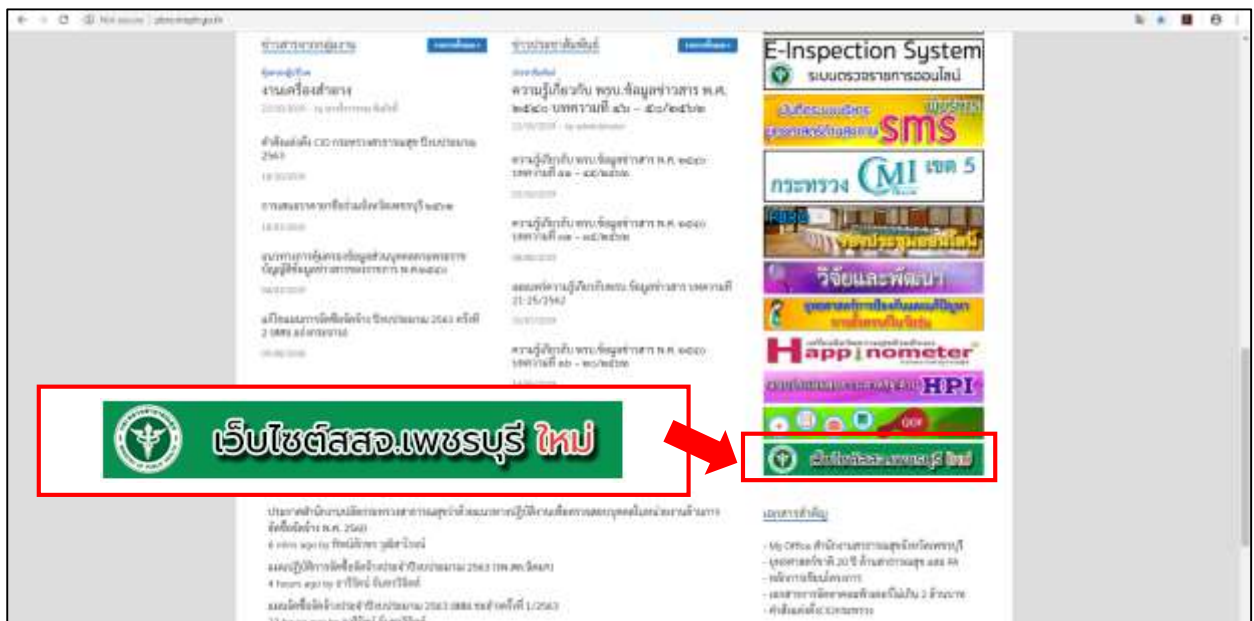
ข่าวสารจากกลุ่มงาน
ข่าวประชาสัมพันธ์
E-Inspection System
ระบบตรวจราชการออนไลน์
งานเครื่องสำอาง
ความรู้เกี่ยวกับ พรบ.ข้อมูลข่าวสาร พ.ศ. ๒๕๔๐ บทความที่ ๕๖ – ๕๐/๒๕๖๒
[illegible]
SMS
กระทรวง CMI เขต 5
ห้องประชุมออนไลน์
วิจัยและพัฒนา
Happinometer
HPI
เว็บไซต์สสจ.เพชรบุรี ใหม่
เว็บไซต์สสจ.เพชรบุรี ใหม่
เอกสารสำคัญ
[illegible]